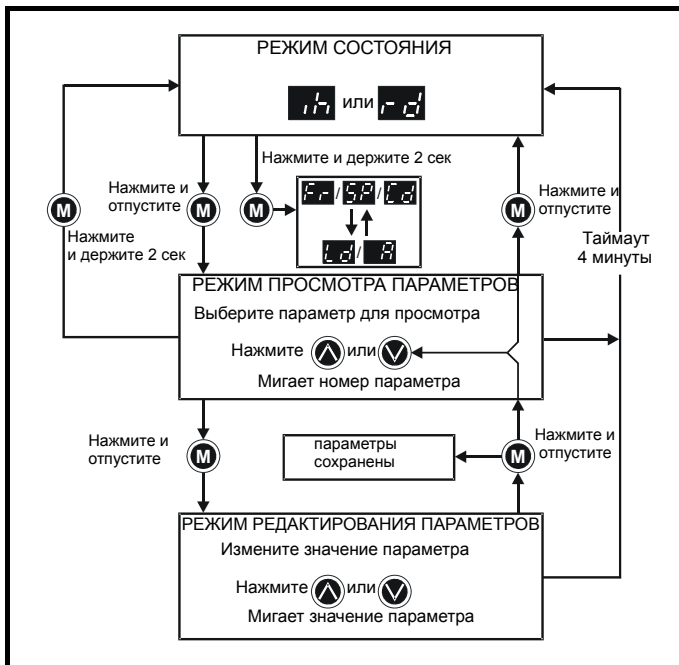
РЕЖИМ СОСТОЯНИЯ

ih или rd

Нажмите и держите 2 сек

Нажмите и отпустите

M

M

Fr / SP / Cd

Ld / A

Нажмите и отпустите

M

Нажмите и держите 2 сек

Таймаут 4 минуты

РЕЖИМ ПРОСМОТРА ПАРАМЕТРОВ

Выберите параметр для просмотра

Нажмите или

Мигает номер параметра

Нажмите и отпустите

M

параметры сохранены

M

Нажмите и отпустите

РЕЖИМ РЕДАКТИРОВАНИЯ ПАРАМЕТРОВ

Измените значение параметра

Нажмите или

Мигает значение параметра